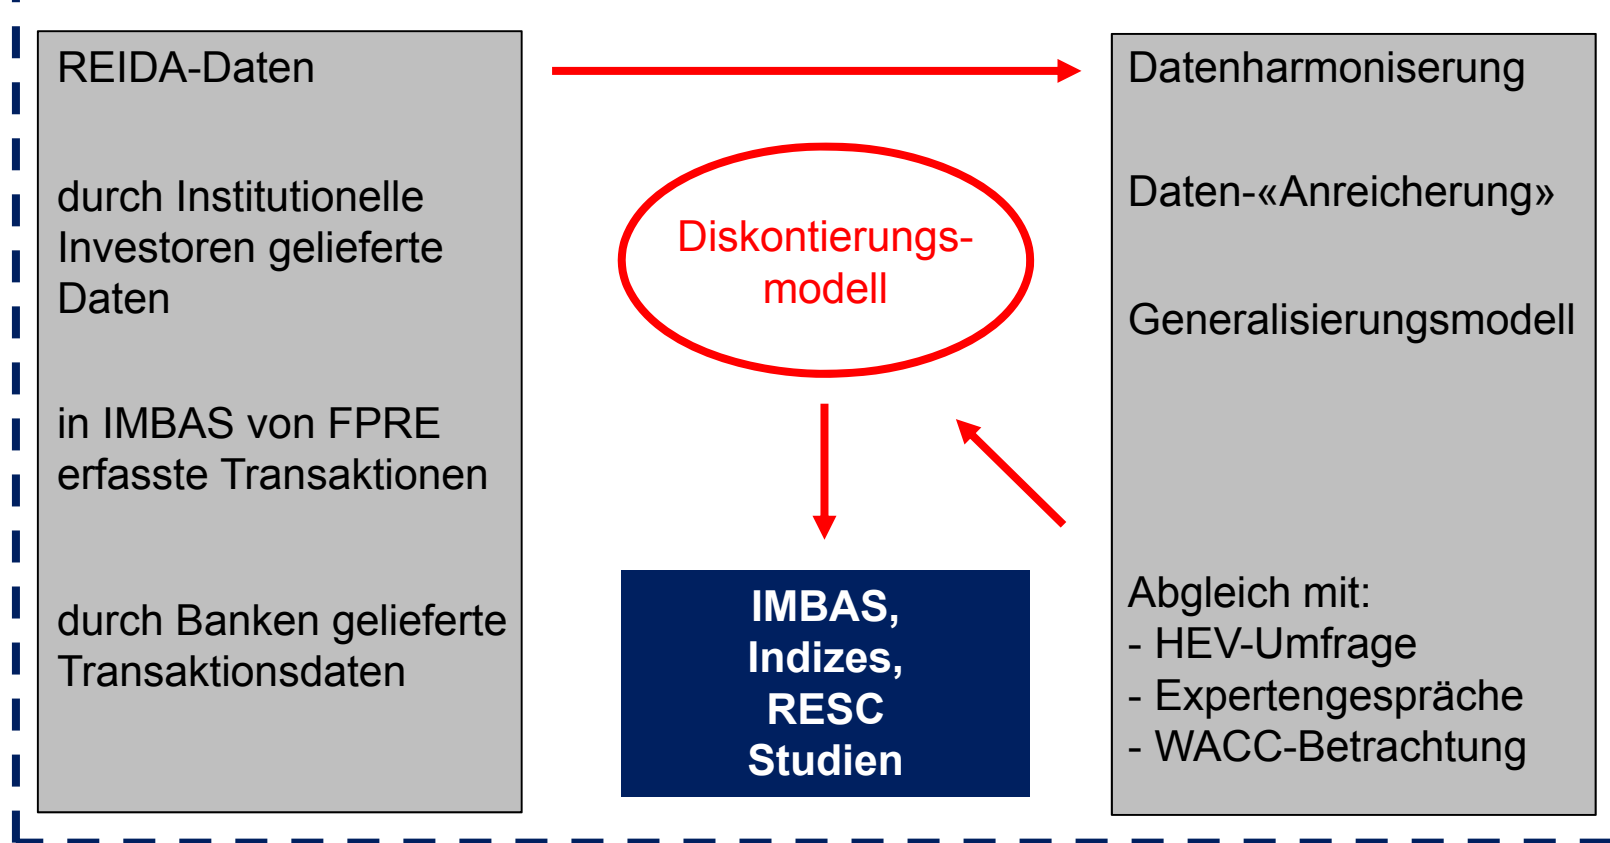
REIDA-Daten

durch Institutionelle Investoren gelieferte Daten

in IMBAS von FPRE erfasste Transaktionen

durch Banken gelieferte Transaktionsdaten

Diskontierungsmodell

IMBAS, Indizes, RESC Studien

Datenharmonisierung

Daten-«Anreicherung»

Generalisierungsmodell

Abgleich mit:
- HEV-Umfrage
- Expertengespräche
- WACC-Betrachtung